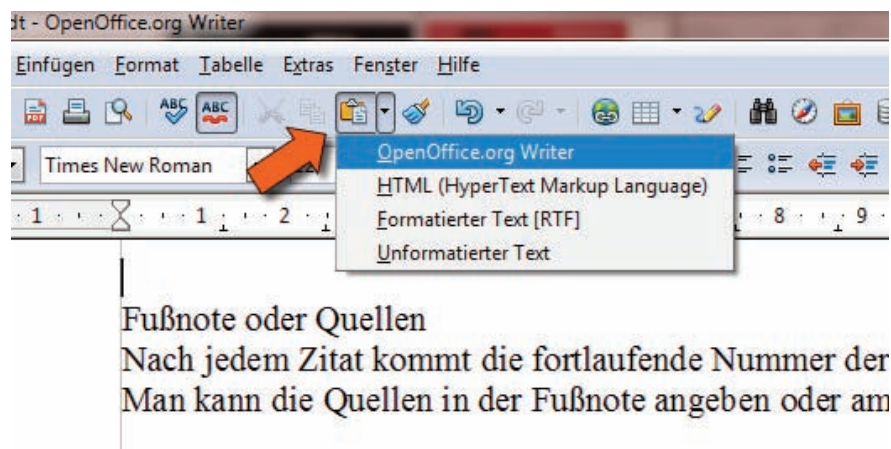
dt - OpenOffice.org Writer

Einfügen Format Tabelle Extras Fenster Hilfe

Times New Roman

OpenOffice.org Writer
HTML (HyperText Markup Language)
Formatierter Text [RTF]
Unformatierter Text

1 · 1 · 2 · 8 · 9

Fußnote oder Quellen
Nach jedem Zitat kommt die fortlaufende Nummer der
Man kann die Quellen in der Fußnote angeben oder am